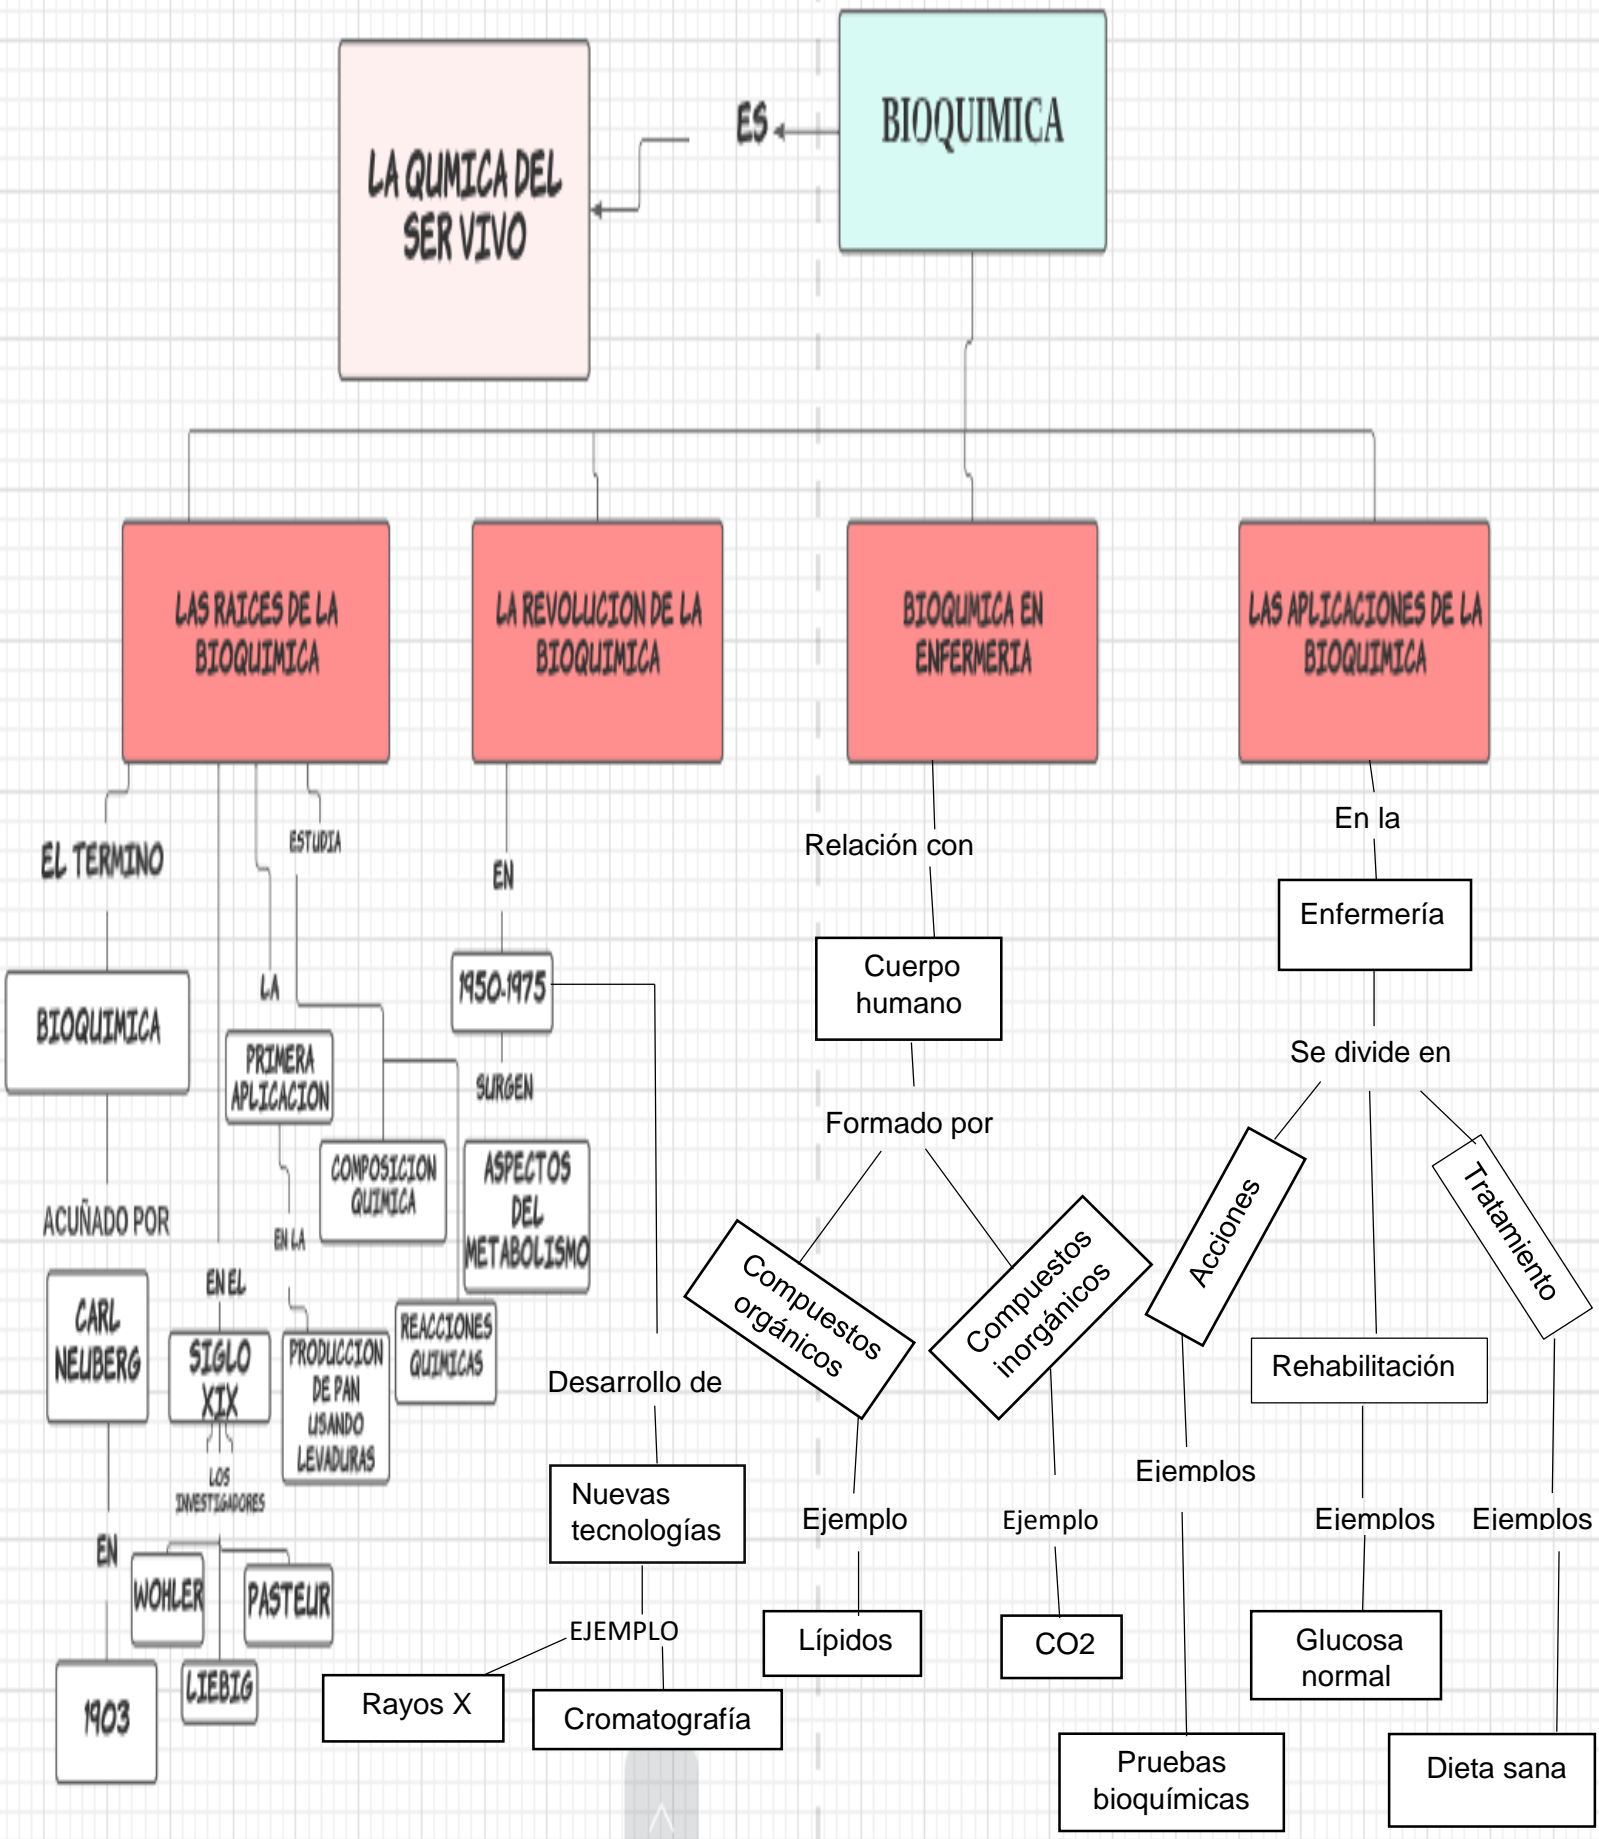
BIOQUIMICA

ES

LA QUMICA DEL SER VIVO

LAS RAICES DE LA BIOQUIMICA

LA REVOLUCION DE LA BIOQUIMICA

BIOQUMICA EN ENFERMERIA

LAS APLICACIONES DE LA BIOQUIMICA

EL TERMINO

BIOQUIMICA

ACUÑADO POR

CARL NEUBERG

EN

1903

ESTUDIA

LA

PRIMERA APLICACION

EN LA

PRODUCCION DE PAN USANDO LEVADURAS

COMPOSICION QUIMICA

REACCIONES QUIMICAS

EN EL

SIGLO XIX

LOS INVESTIGADORES

WOHLER

PASTEUR

LIEBIG

EN

1950-1975

SURGEN

ASPECTOS DEL METABOLISMO

Desarrollo de

Nuevas tecnologías

EJEMPLO

Rayos X

Cromatografía

Relación con

Cuerpo humano

Formado por

Compuestos orgánicos

Compuestos inorgánicos

Ejemplo

Lípidos

Ejemplo

CO2

En la

Enfermería

Se divide en

Acciones

Rehabilitación

Tratamiento

Ejemplos

Pruebas bioquímicas

Ejemplos

Glucosa normal

Ejemplos

Dieta sana